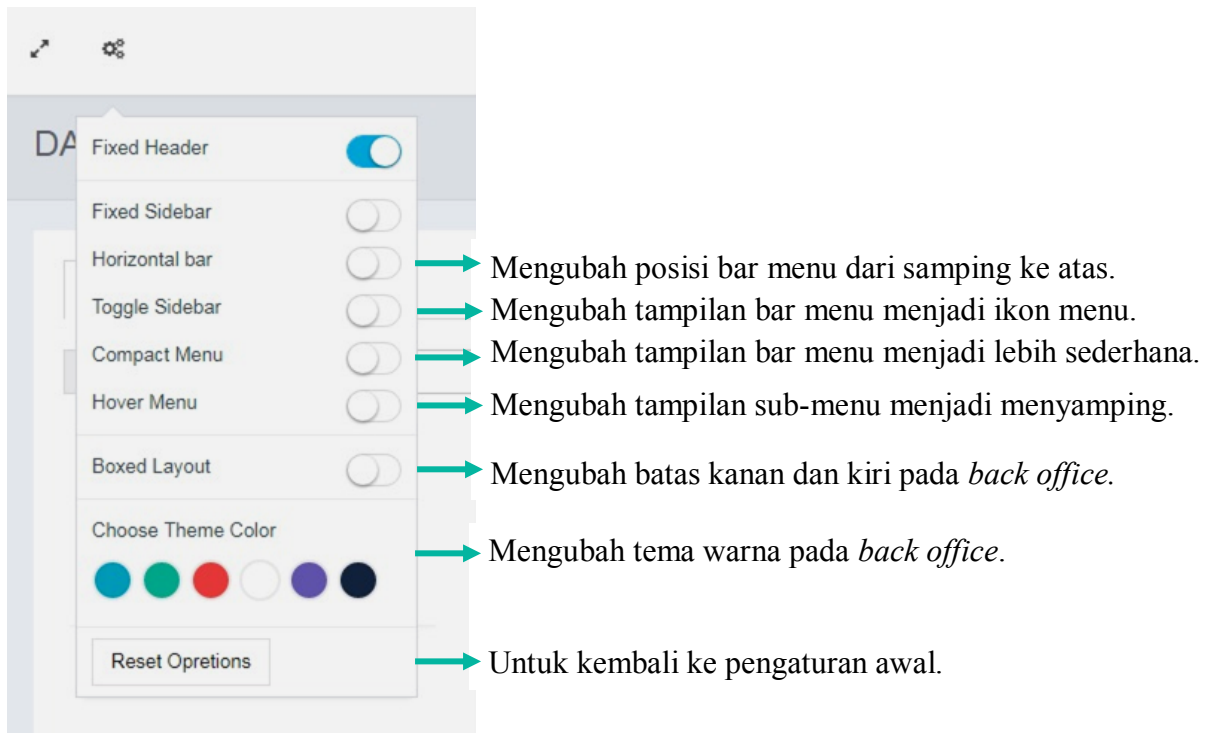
DA

Fixed Header

Fixed Sidebar

Horizontal bar

Toggle Sidebar

Compact Menu

Hover Menu

Boxed Layout

Choose Theme Color

Reset Opretions

Mengubah posisi bar menu dari samping ke atas.

Mengubah tampilan bar menu menjadi ikon menu.

Mengubah tampilan bar menu menjadi lebih sederhana.

Mengubah tampilan sub-menu menjadi menyamping.

Mengubah batas kanan dan kiri pada *back office*.

Mengubah tema warna pada *back office*.

Untuk kembali ke pengaturan awal.